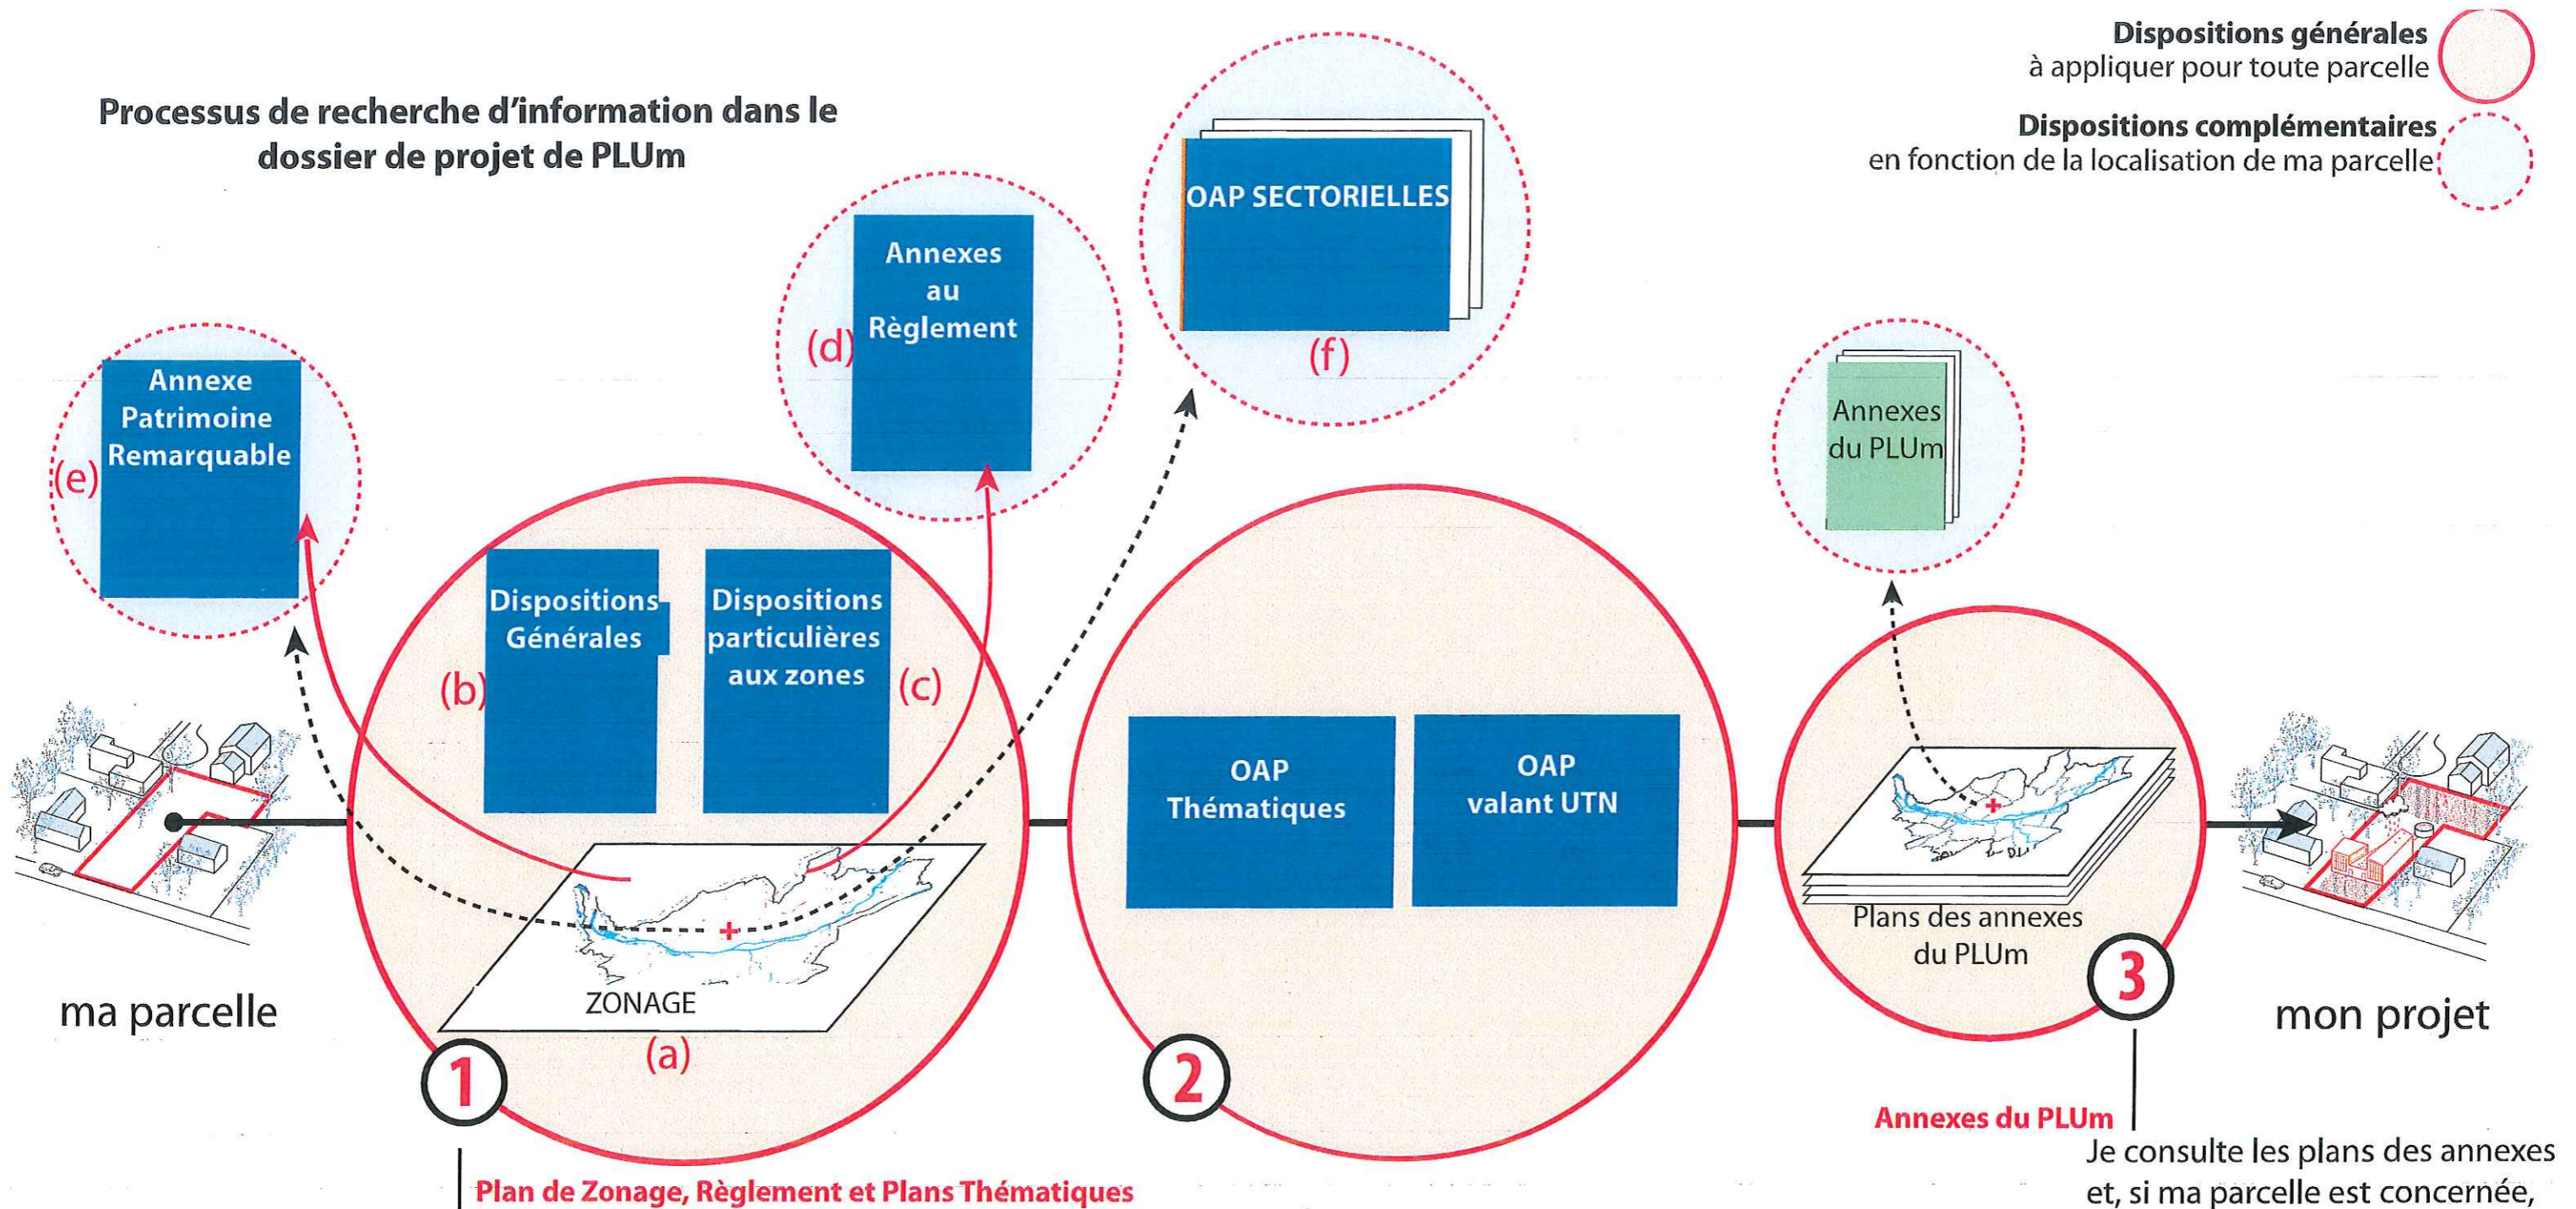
Dispositions générales
à appliquer pour toute parcelle

Dispositions complémentaires
en fonction de la localisation de ma parcelle

Processus de recherche d'information dans le dossier de projet de PLUm

OAP SECTORIELLES
(f)

Annexes au Règlement
(d)

Annexe Patrimoine Remarquable
(e)

Annexes du PLUm

Dispositions Générales
(b)

Dispositions particulières aux zones
(c)

OAP Thématiques

OAP valant UTN

ZONAGE
(a)

Plans des annexes du PLUm

ma parcelle

mon projet

1

2

3

Plan de Zonage, Règlement et Plans Thématiques

Annexes du PLUm

Je consulte les plans des annexes et, si ma parcelle est concernée,